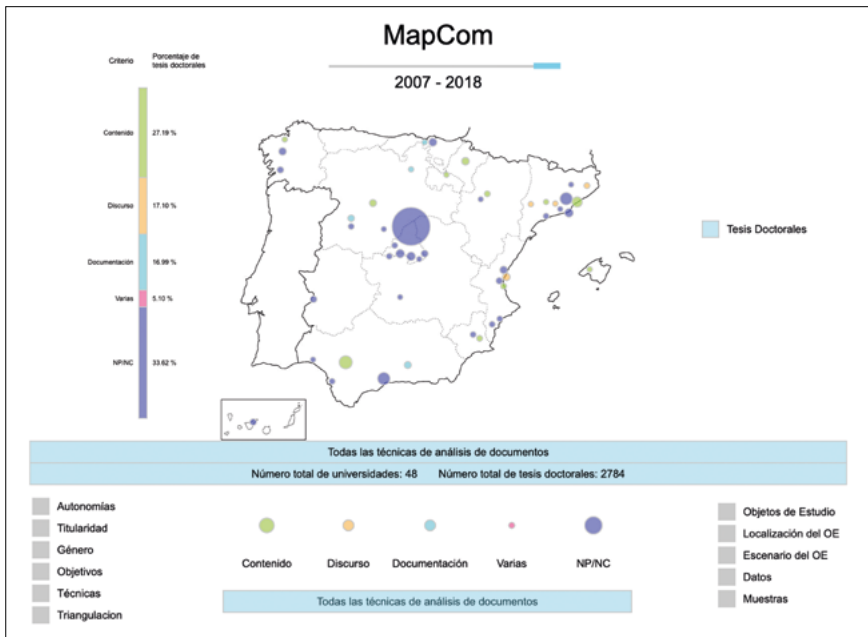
MapCom

2007 - 2018

Criterio

Porcentaje de tesis doctorales

Contenido 27.19 %

Discurso 17.10 %

Documentación 16.99 %

Varias 5.10 %

NP/NC 33.62 %

Tesis Doctorales

Todas las técnicas de análisis de documentos

Número total de universidades: 48 Número total de tesis doctorales: 2784

Autonomías

Titularidad

Género

Objetivos

Técnicas

Triangulacion

Contenido

Discurso

Documentación

Varias

NP/NC

Todas las técnicas de análisis de documentos

Objetos de Estudio

Localización del OE

Escenario del OE

Datos

Muestras